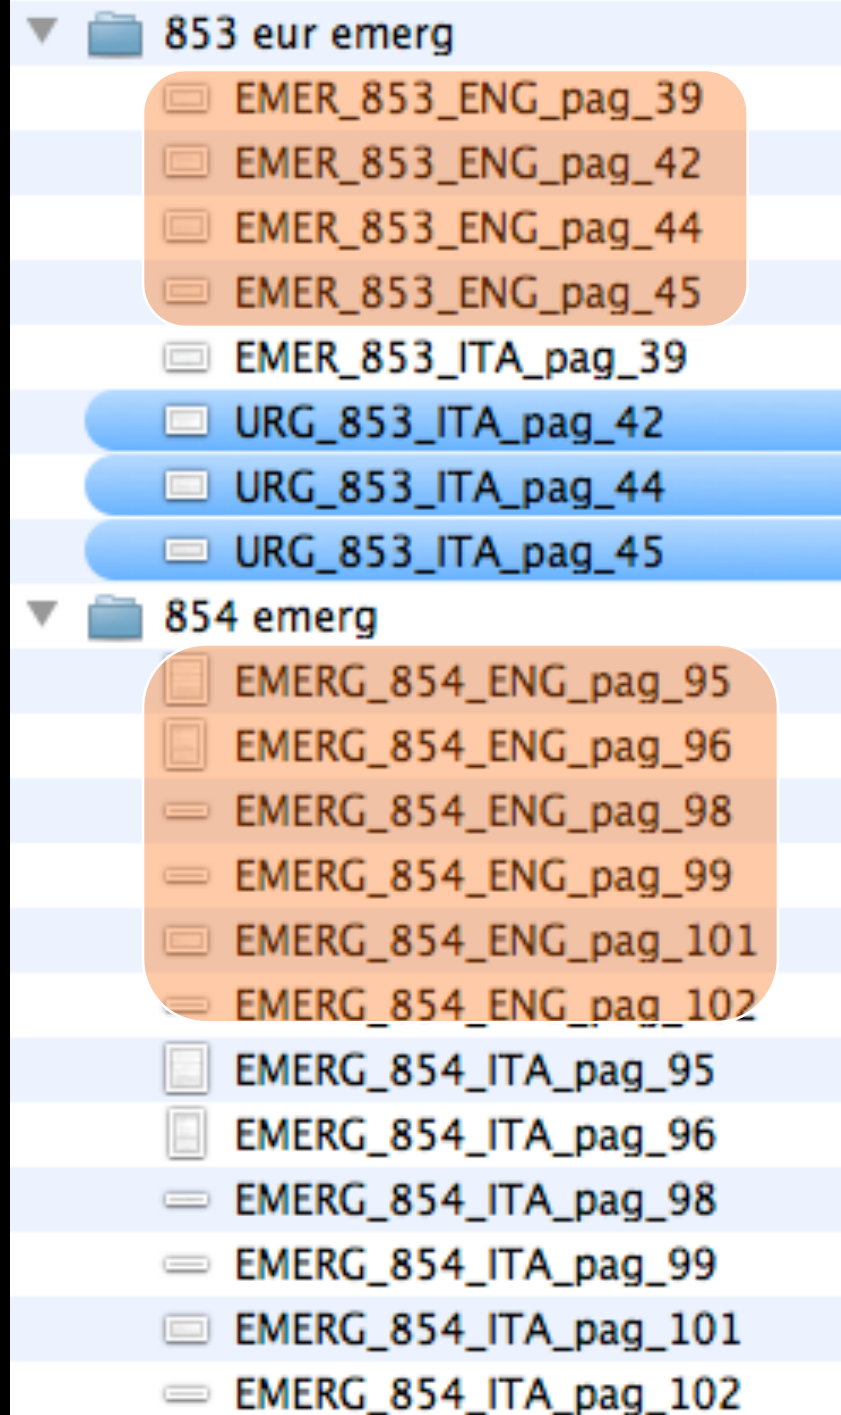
853 eur emerg
EMER_853_ENG_pag_39
EMER_853_ENG_pag_42
EMER_853_ENG_pag_44
EMER_853_ENG_pag_45
EMER_853_ITA_pag_39
URG_853_ITA_pag_42
URG_853_ITA_pag_44
URG_853_ITA_pag_45
854 emerg
EMERG_854_ENG_pag_95
EMERG_854_ENG_pag_96
EMERG_854_ENG_pag_98
EMERG_854_ENG_pag_99
EMERG_854_ENG_pag_101
EMERG_854_ENG_pag_102
EMERG_854_ITA_pag_95
EMERG_854_ITA_pag_96
EMERG_854_ITA_pag_98
EMERG_854_ITA_pag_99
EMERG_854_ITA_pag_101
EMERG_854_ITA_pag_102